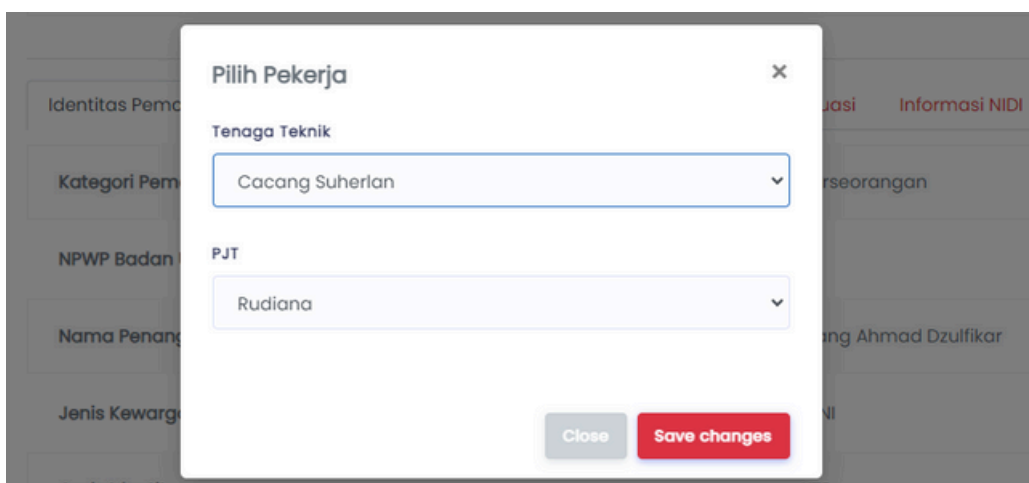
Identitas Pem

Kategori Pem

NPWP Badan

Nama Penan

Jenis Kewarg

uasi

Informasi NIDI

rseorangan

ng Ahmad Dzulfikar

NI

Pilih Pekerja

×

Tenaga Teknik

Cacang Suherlan

PJT

Rudiana

Close

Save changes